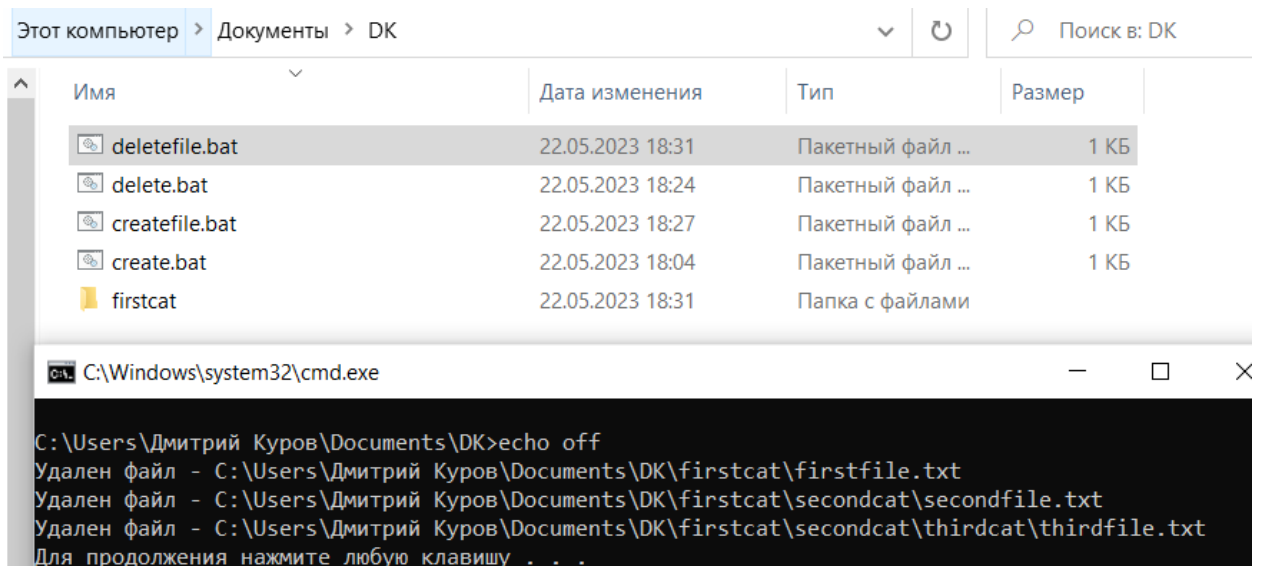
Этот компьютер > Документы > DK

Поиск в: DK

| Имя | Дата изменения | Тип | Размер |
|---|---|---|---|
| deletefile.bat | 22.05.2023 18:31 | Пакетный файл ... | 1 КБ |
| delete.bat | 22.05.2023 18:24 | Пакетный файл ... | 1 КБ |
| createfile.bat | 22.05.2023 18:27 | Пакетный файл ... | 1 КБ |
| create.bat | 22.05.2023 18:04 | Пакетный файл ... | 1 КБ |
| firstcat | 22.05.2023 18:31 | Папка с файлами | |

C:\Windows\system32\cmd.exe

C:\Users\Дмитрий Куров\Documents\DK>echo off
Удален файл - C:\Users\Дмитрий Куров\Documents\DK\firstcat\firstfile.txt
Удален файл - C:\Users\Дмитрий Куров\Documents\DK\firstcat\secondcat\secondfile.txt
Удален файл - C:\Users\Дмитрий Куров\Documents\DK\firstcat\secondcat\thirdcat\thirdfile.txt
Для продолжения нажмите любую клавишу . . .